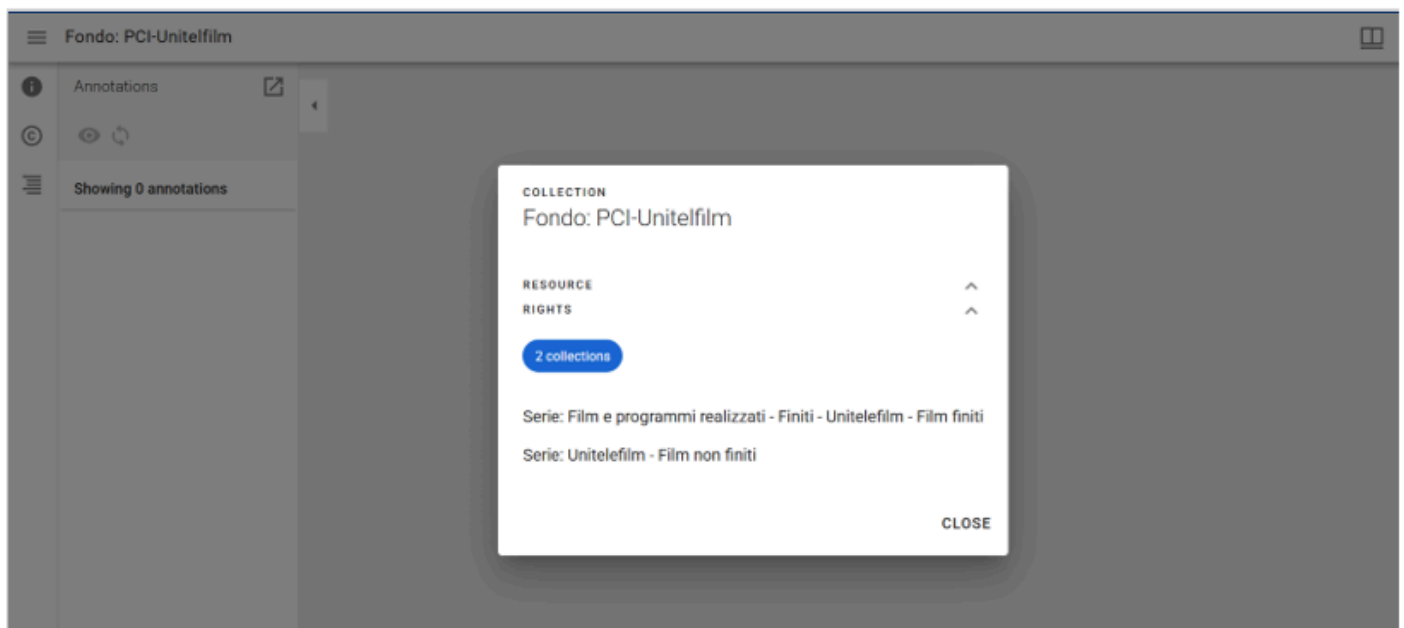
Fondo: PCI-Unitelfilm

Annotations

Showing 0 annotations

COLLECTION
Fondo: PCI-Unitelfilm

RESOURCE
RIGHTS

2 collections

Serie: Film e programmi realizzati - Finiti - Unitelefilm - Film finiti

Serie: Unitelefilm - Film non finiti

CLOSE